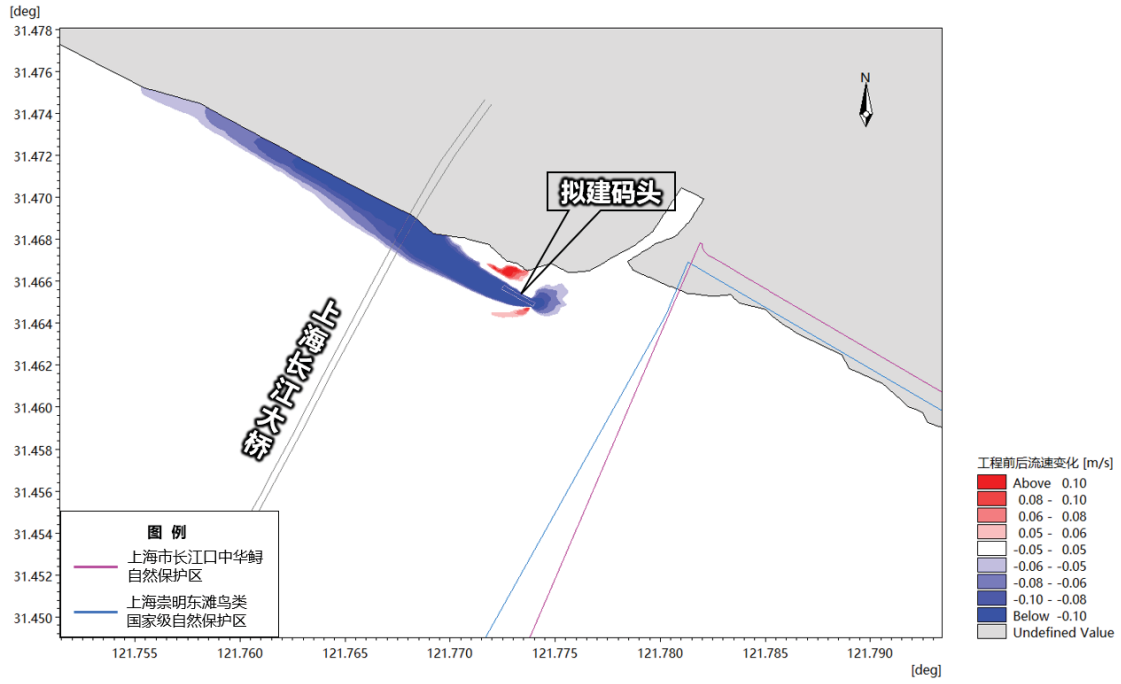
[deg]
31.478
31.476
31.474
31.472
31.470
31.468
31.466
31.464
31.462
31.460
31.458
31.456
31.454
31.452
31.450

N

拟建码头

上海长江大桥

图 例
上海市长江口中华鲟自然保护区
上海崇明东滩鸟类国家级自然保护区

工程前后流速变化 [m/s]
Above 0.10
0.08 - 0.10
0.06 - 0.08
0.05 - 0.06
-0.05 - 0.05
-0.06 - -0.05
-0.08 - -0.06
-0.10 - -0.08
Below -0.10
Undefined Value

121.755
121.760
121.765
121.770
121.775
121.780
121.785
121.790
[deg]